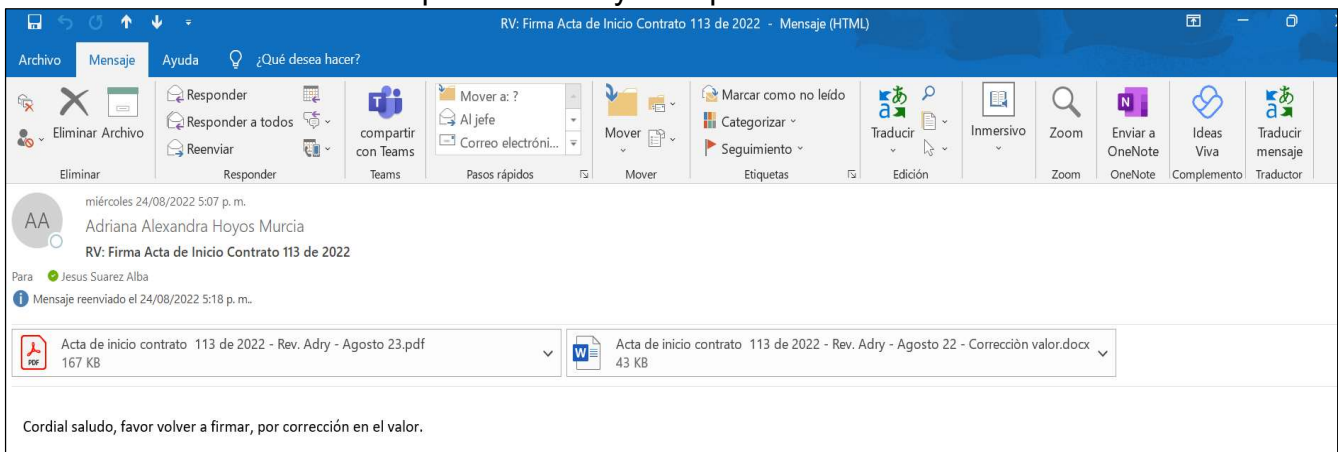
RV: Firma Acta de Inicio Contrato 113 de 2022 - Mensaje (HTML)

Archivo Mensaje Ayuda ¿Qué desea hacer?

Eliminar Archivo
Eliminar

Responder
Responder a todos
Reenviar
Responder

compartir con Teams
Teams

Mover a: ?
Al jefe
Correo electróni...
Pasos rápidos

Mover
Mover

Marcar como no leído
Categorizar
Seguimiento
Etiquetas

Traducir
Edición

Inmersivo

Zoom
Zoom

Enviar a OneNote
OneNote

Ideas Viva
Complemento

Traducir mensaje
Traductor

AA
miércoles 24/08/2022 5:07 p. m.
Adriana Alexandra Hoyos Murcia
RV: Firma Acta de Inicio Contrato 113 de 2022
Para Jesus Suarez Alba
Mensaje reenviado el 24/08/2022 5:18 p. m..

Acta de inicio contrato 113 de 2022 - Rev. Adry - Agosto 23.pdf
167 KB

Acta de inicio contrato 113 de 2022 - Rev. Adry - Agosto 22 - Corrección valor.docx
43 KB

Cordial saludo, favor volver a firmar, por corrección en el valor.